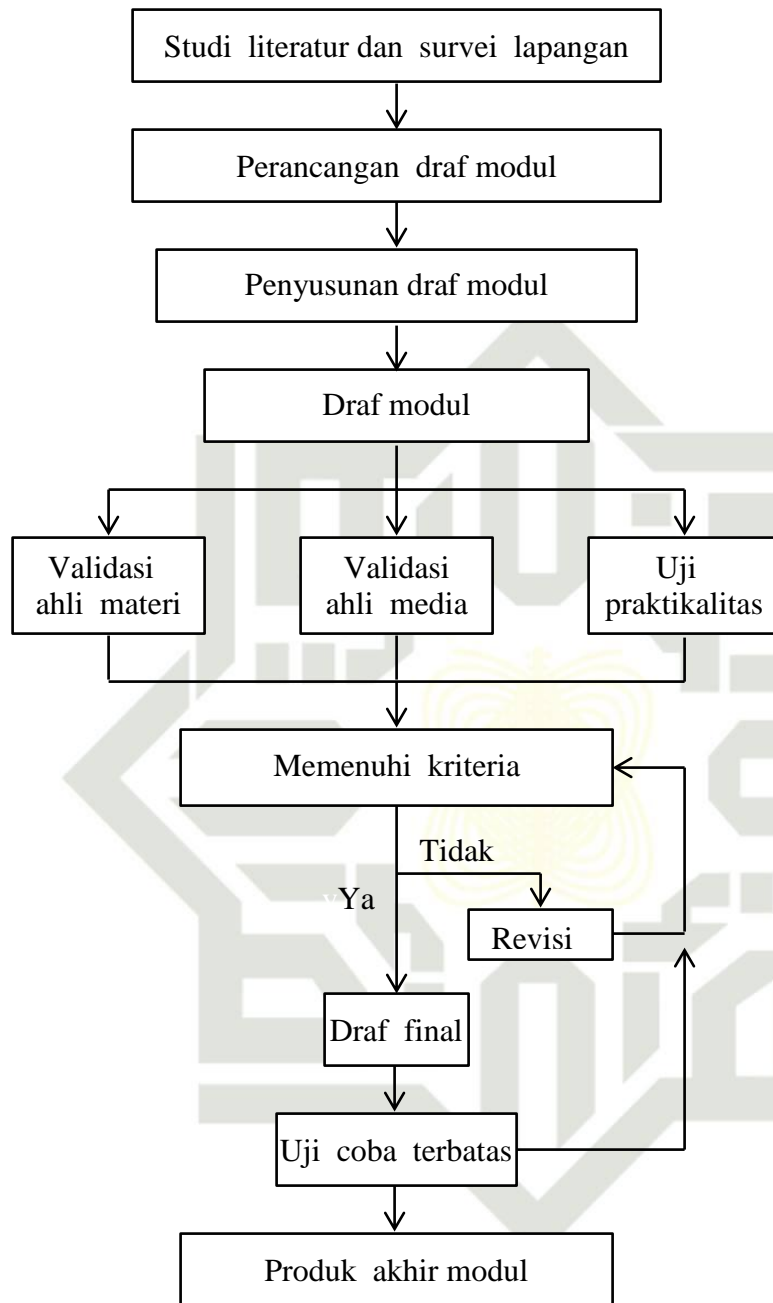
Studi literatur dan survei lapangan

Perancangan draf modul

Penyusunan draf modul

Draf modul

Validasi ahli materi

Validasi ahli media

Uji praktikalitas

Memenuhi kriteria

Tidak

Ya

Revisi

Draf final

Uji coba terbatas

Produk akhir modul